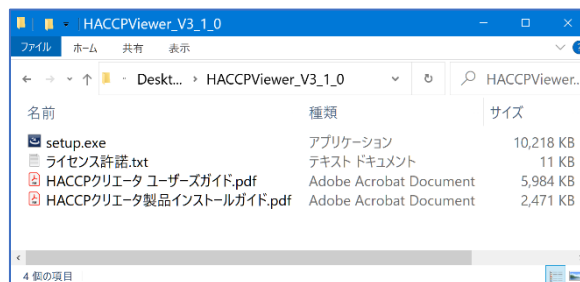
HACCPViewer_V3_1_0

ファイル ホーム 共有 表示

Deskt... › HACCPViewer_V3_1_0

HACCPViewer...

| 名前 | 種類 | サイズ |
|---|---|---|
| setup.exe | アプリケーション | 10,218 KB |
| ライセンス許諾.txt | テキスト ドキュメント | 11 KB |
| HACCPクリエータ ユーザーズガイド.pdf | Adobe Acrobat Document | 5,984 KB |
| HACCPクリエータ製品インストールガイド.pdf | Adobe Acrobat Document | 2,471 KB |

4 個の項目